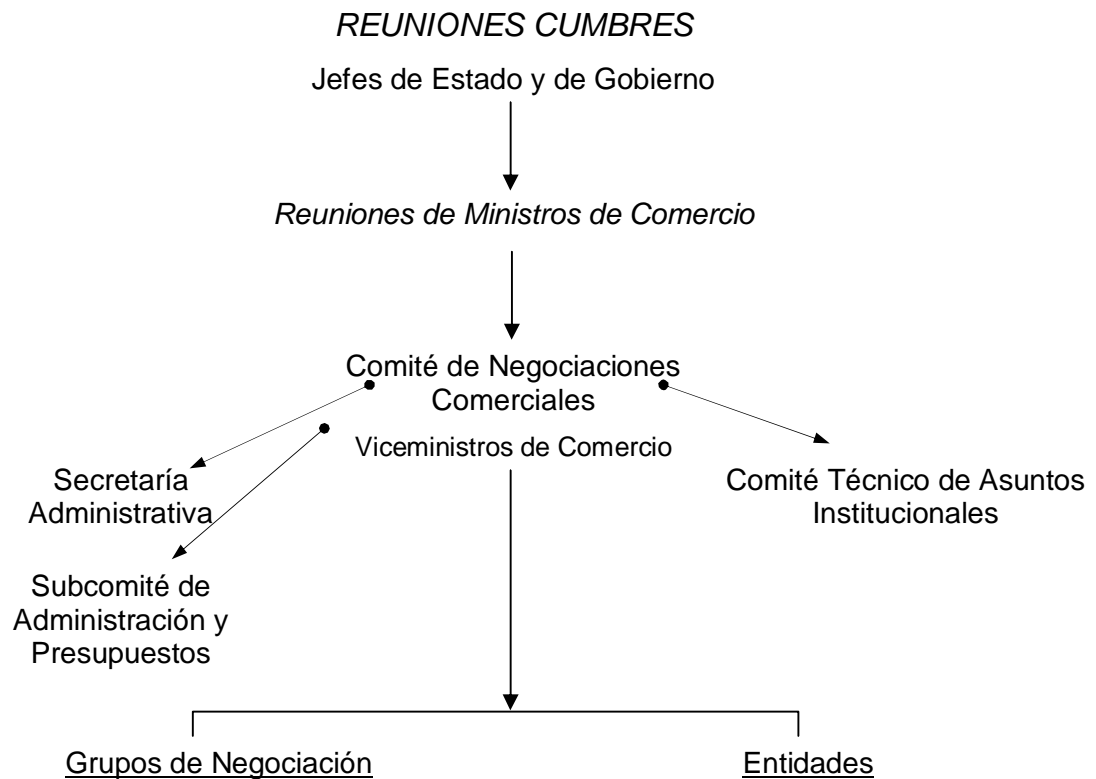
REUNIONES CUMBRES

Jefes de Estado y de Gobierno

Reuniones de Ministros de Comercio

Comité de Negociaciones Comerciales

Viceministros de Comercio

Secretaría Administrativa

Subcomité de Administración y Presupuestos

Comité Técnico de Asuntos Institucionales

Grupos de Negociación

Entidades